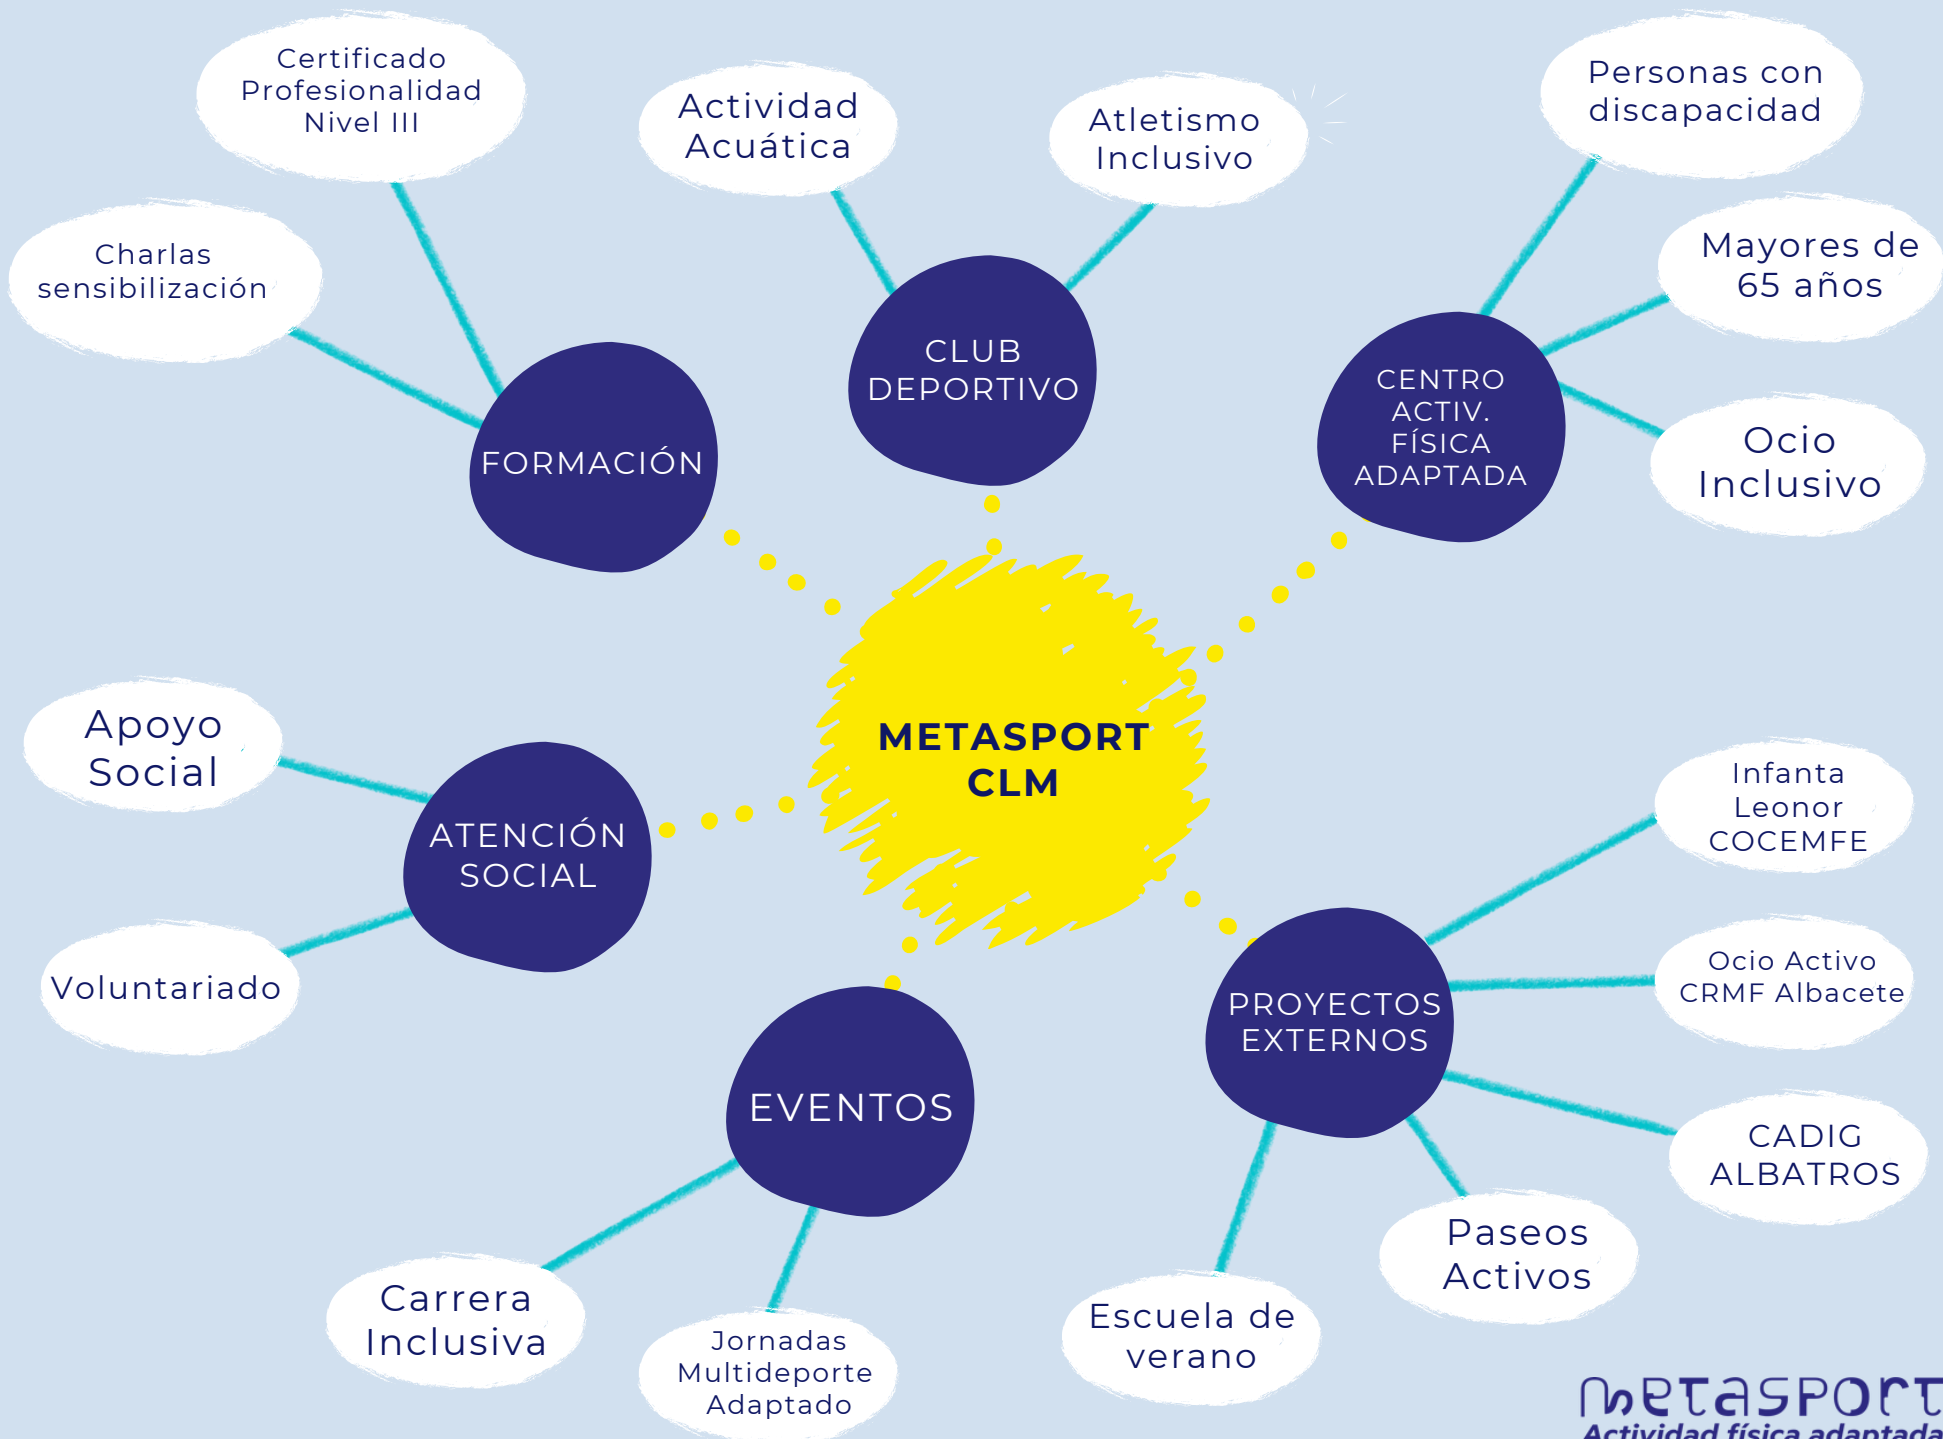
METASPORT CLM

FORMACIÓN

Certificado Profesionalidad Nivel III

Charlas sensibilización

CLUB DEPORTIVO

Actividad Acuática

Atletismo Inclusivo

CENTRO ACTIV. FÍSICA ADAPTADA

Personas con discapacidad

Mayores de 65 años

Ocio Inclusivo

ATENCIÓN SOCIAL

Apoyo Social

Voluntariado

EVENTOS

Carrera Inclusiva

Jornadas Multideporte Adaptado

PROYECTOS EXTERNOS

Infanta Leonor COCEMFE

Ocio Activo CRMF Albacete

CADIG ALBATROS

Paseos Activos

Escuela de verano

metasport
Actividad física adaptada